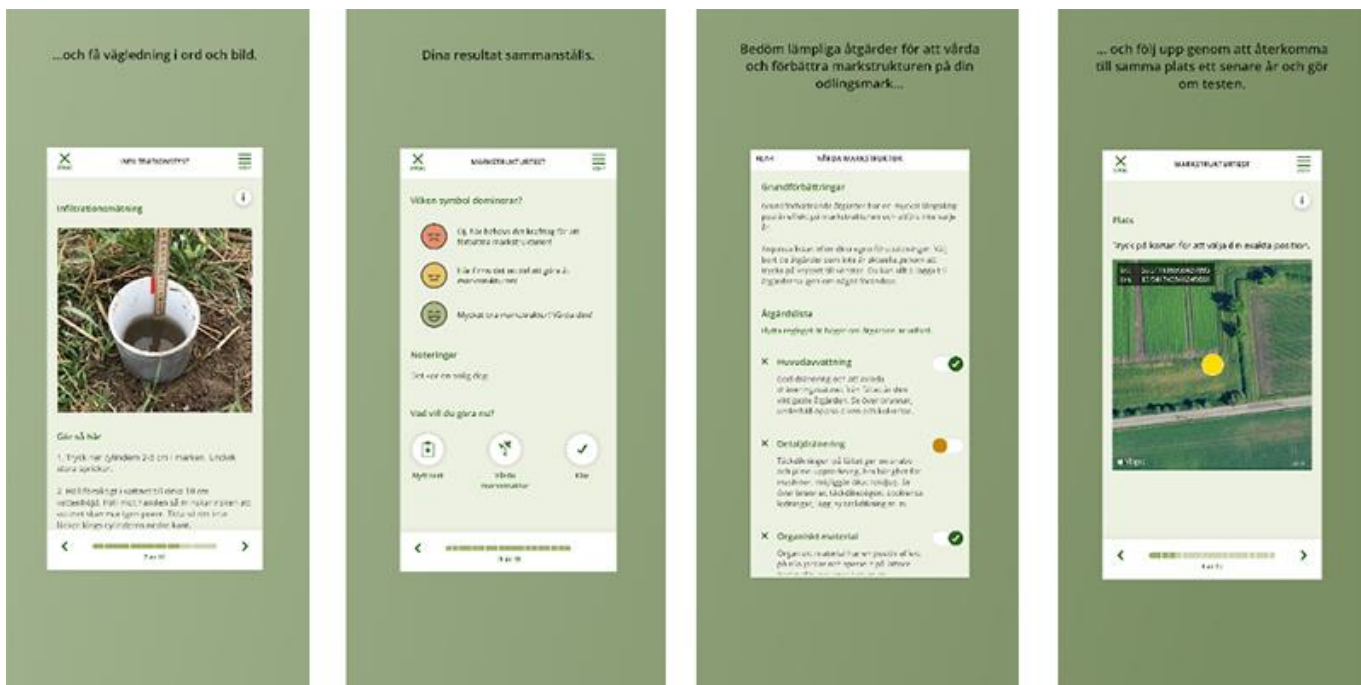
...och få vägledning i ord och bild.

INFILTRATIONSTEST

Infiltrationsmätning

Gör så här

1. Tryck ner cylindern 2-3 cm i marken. Undvik stora sprickor.

2. Häll försiktigt i vatten till dess 10 cm vattendjup. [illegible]

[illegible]

Dina resultat sammanställs.

MARKSTRUKTURTEST

Vilken symbol dominerar?

Oj, här behövs det åtgärder för att förbättra markstrukturen!

Här finns det en del att göra åt markstrukturen

Mycket bra markstruktur! Vårda den!

Noteringar

Det var en ordig dag.

Vad vill du göra nu?

Nytt test

Vårda markstruktur

Klar

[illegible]

Bedöm lämpliga åtgärder för att vårda och förbättra markstrukturen på din odlingsmark...

VÅRDA MARKSTRUKTUR

Grundförbättringar

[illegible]

Åtgärdslista

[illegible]

Huvudavvattning

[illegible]

Detaljdränering

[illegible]

Organiskt material

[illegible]

... och följ upp genom att återkomma till samma plats ett senare år och gör om testen.

MARKSTRUKTURTEST

Plats

Tryck på kartan för att välja din exakta position.

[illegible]